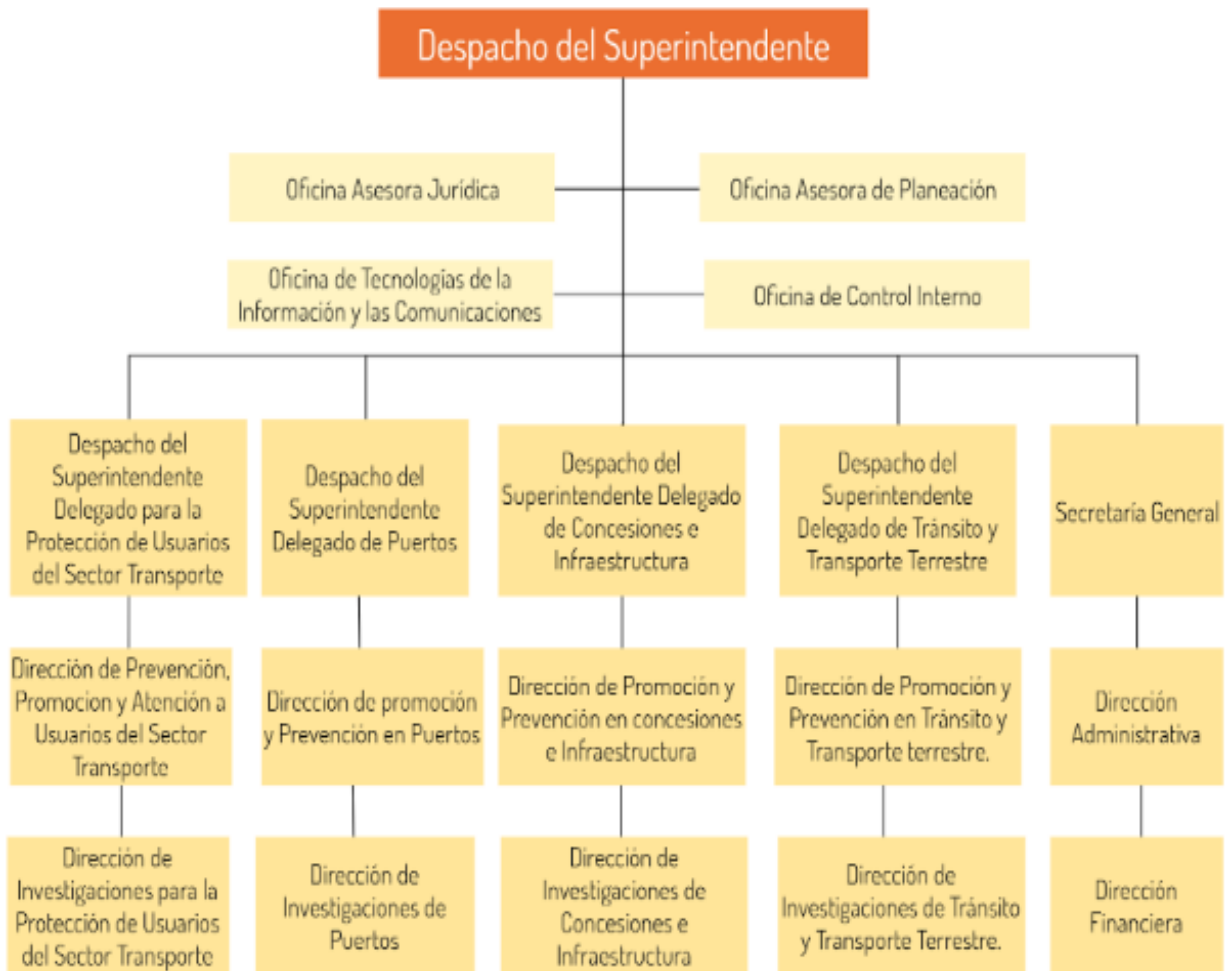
Despacho del Superintendente

Oficina Asesora Jurídica

Oficina Asesora de Planeación

Oficina de Tecnologías de la Información y las Comunicaciones

Oficina de Control Interno

Despacho del Superintendente Delegado para la Protección de Usuarios del Sector Transporte

Despacho del Superintendente Delegado de Puertos

Despacho del Superintendente Delegado de Concesiones e Infraestructura

Despacho del Superintendente Delegado de Tránsito y Transporte Terrestre

Secretaría General

Dirección de Prevención, Promocion y Atención a Usuarios del Sector Transporte

Dirección de promoción y Prevención en Puertos

Dirección de Promoción y Prevención en concesiones e Infraestructura

Dirección de Promoción y Prevención en Tránsito y Transporte terrestre.

Dirección Administrativa

Dirección de Investigaciones para la Protección de Usuarios del Sector Transporte

Dirección de Investigaciones de Puertos

Dirección de Investigaciones de Concesiones e Infraestructura

Dirección de Investigaciones de Tránsito y Transporte Terrestre.

Dirección Financiera